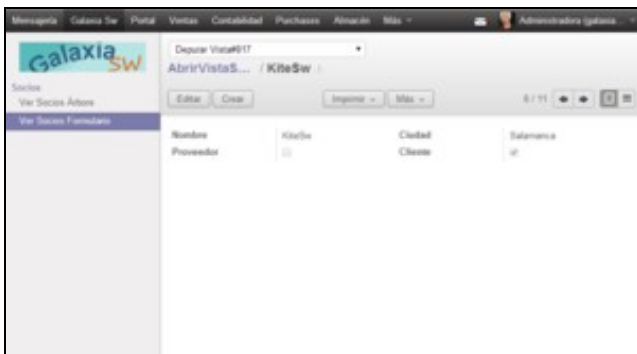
Mensajería Galaxia Sw Portal Ventas Contabilidad Purchases Almacén Más

Administrador (galaxia...

Galaxia SW

Socios
Ver Socios Árbore
Ver Socios Formulario

Depurar Vista#917
AbrirVistaS... / KiteSw

Editar Crear

Imprimir Más

8 / 11

| Nombre | KiteSw | Ciudad | Salamanca |
|---|---|---|---|
| Proveedor | | Cliente | |